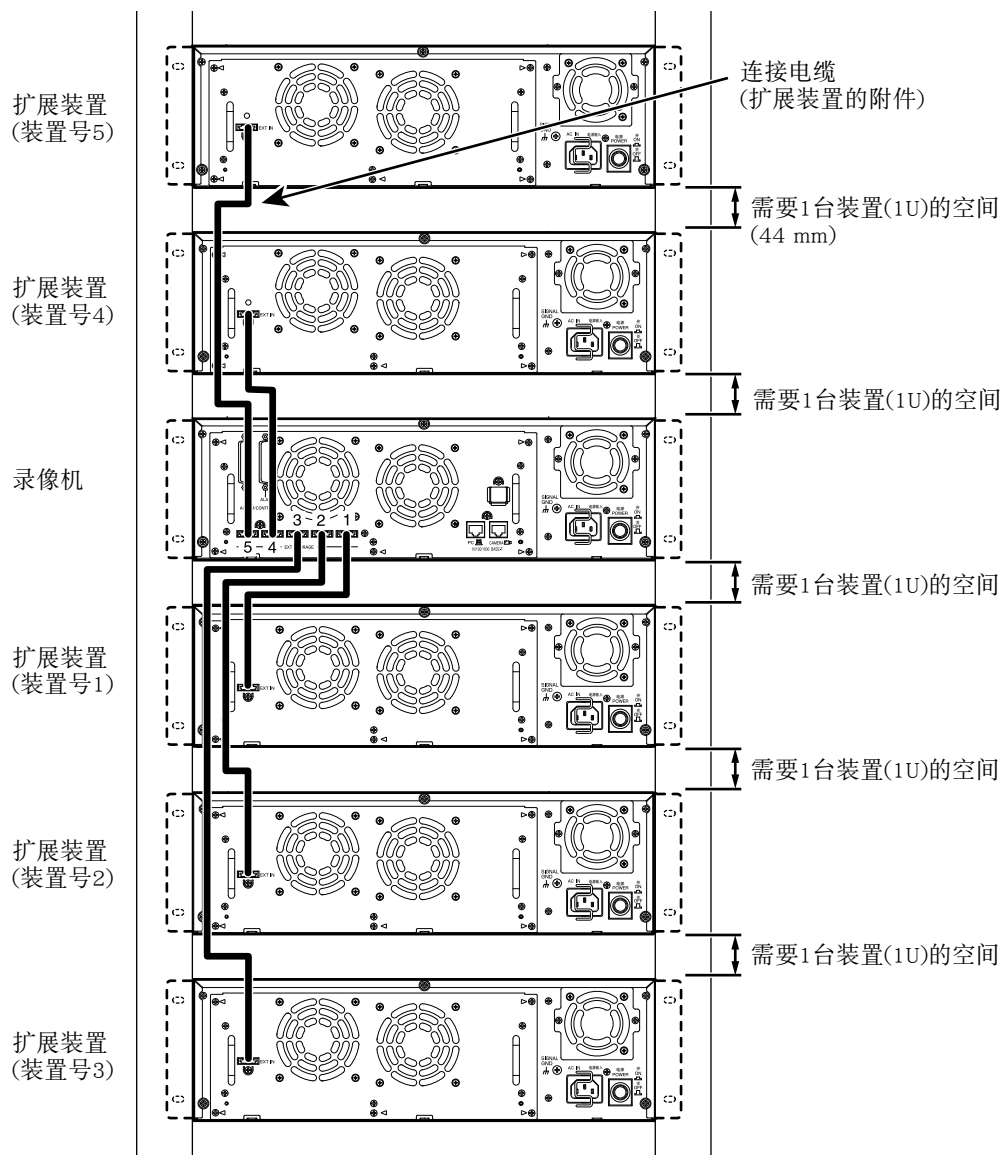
扩展装置
(装置号5)

连接电缆
(扩展装置的附件)

EXT IN

AC IN

需要1台装置(1U)的空间
(44 mm)

扩展装置
(装置号4)

EXT IN

SIGNAL GND

AC IN

POWER

ON

OFF

需要1台装置(1U)的空间

录像机

3 – 2 – 1

5 – 4

PC

CAMERA

SIGNAL GND

AC IN

POWER

ON

OFF

需要1台装置(1U)的空间

扩展装置
(装置号1)

EXT IN

SIGNAL GND

AC IN

POWER

ON

OFF

需要1台装置(1U)的空间

扩展装置
(装置号2)

EXT IN

SIGNAL GND

AC IN

POWER

ON

OFF

需要1台装置(1U)的空间

扩展装置
(装置号3)

EXT IN

SIGNAL GND

AC IN

POWER

ON

OFF